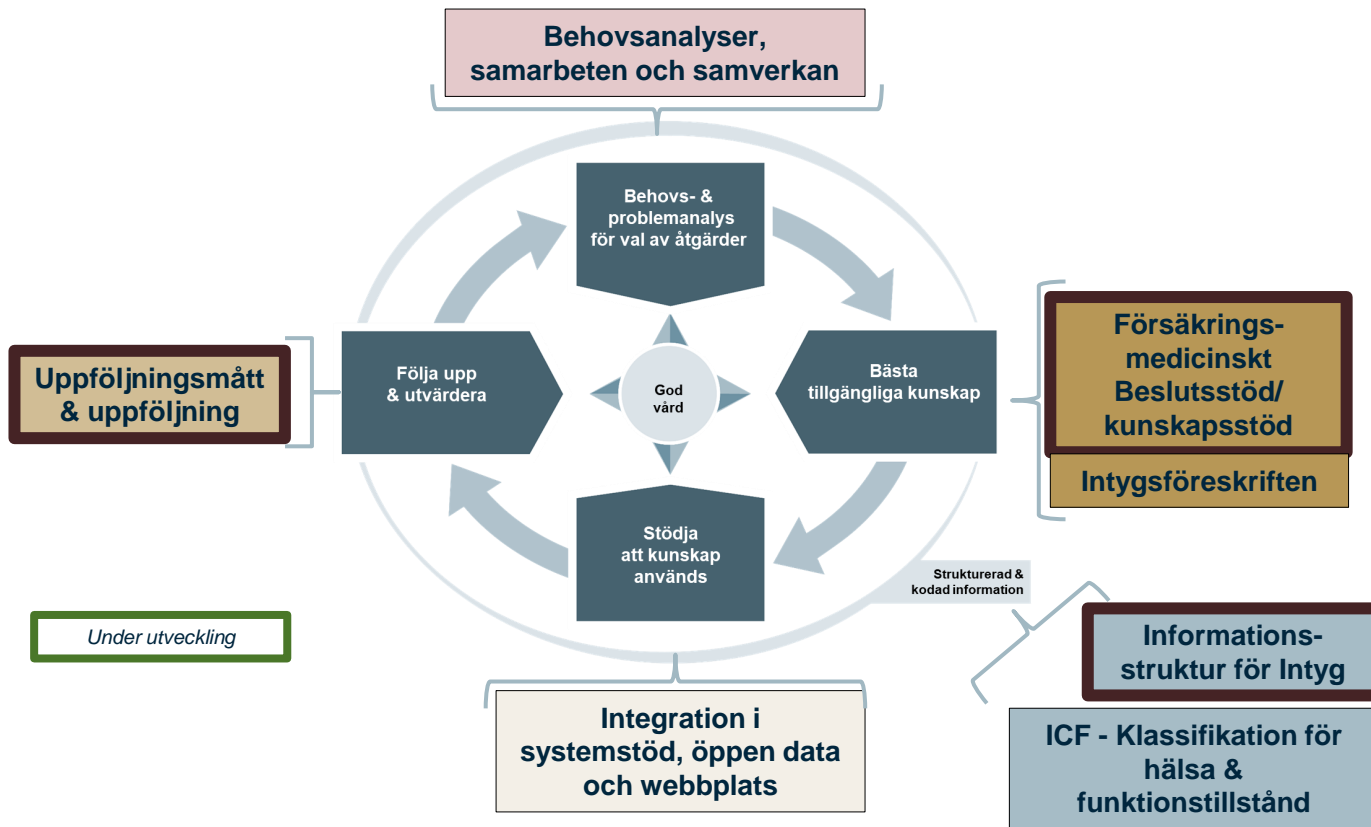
Behovsanalyser, samarbeten och samverkan

Behovs- & problemanalys för val av åtgärder

Uppföljningsmått & uppföljning

Följa upp & utvärdera

God vård

Bästa tillgängliga kunskap

Försäkrings-medicinskt Beslutsstöd/ kunskapsstöd

Intygsföreskriften

Stödja att kunskap används

Strukturerad & kodad information

Under utveckling

Informations-struktur för Intyg

Integration i systemstöd, öppen data och webbplats

ICF - Klassifikation för hälsa & funktionstillstånd